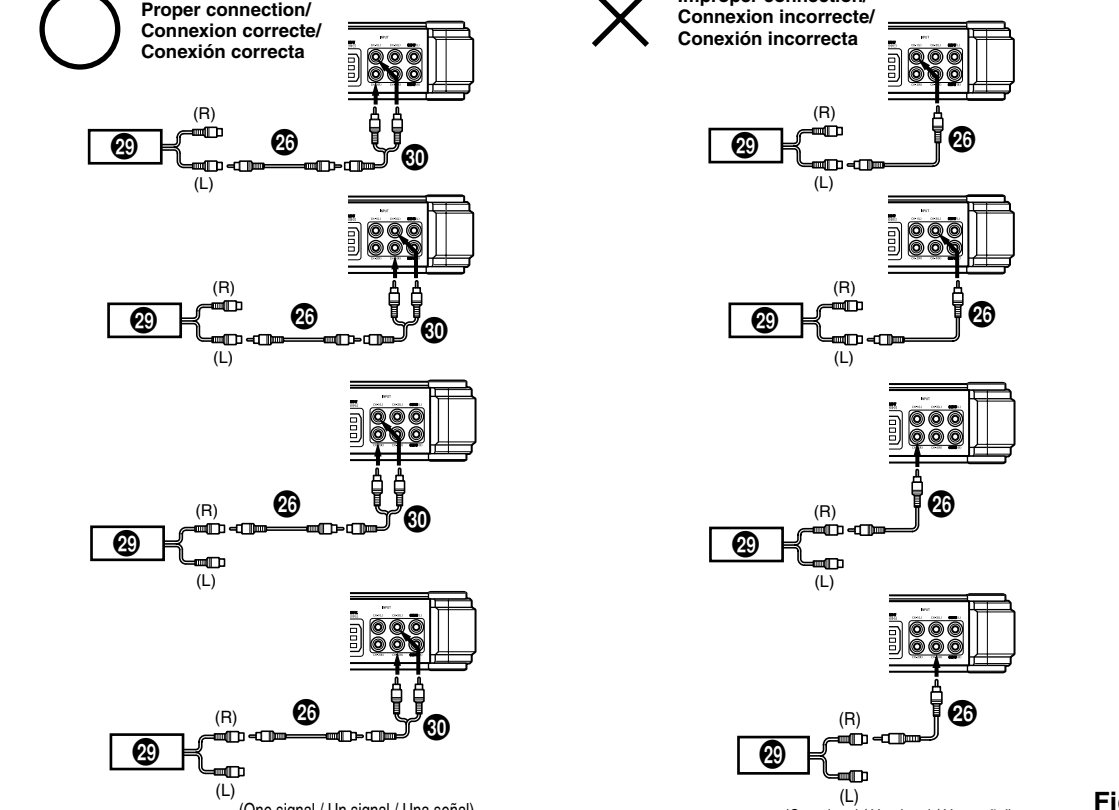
Proper connection/
Connexion correcte/
Conexión correcta

(R)
29
26
30
(L)

(R)
29
26
30
(L)

(R)
29
26
30
(L)

(R)
29
26
30
(L)

(One signal / Un signal / Una señal)

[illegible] connection/
Connexion incorrecte/
Conexión incorrecta

(R)
29
26
(L)

(R)
29
26
(L)

(R)
29
26
(L)

(R)
29
26
(L)

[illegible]

Fi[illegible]